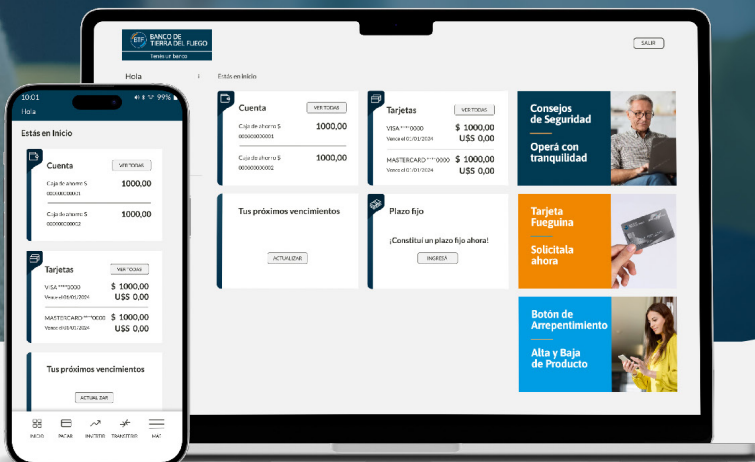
BTF BANCO DE TIERRA DEL FUEGO
Tenés un banco

SALIR

Hola

Estás en Inicio

Cuenta
VER TODAS
Caja de ahorro $
000000000001
1000,00
Caja de ahorro $
000000000002
1000,00

Tarjetas
VER TODAS
VISA ****0000
Vence el 07/01/2024
$ 1000,00
U$S 0,00
MASTERCARD ****0000
Vence el 07/01/2024
$ 1000,00
U$S 0,00

Consejos de Seguridad
Operá con tranquilidad

Tus próximos vencimientos
ACTUALIZAR

Plazo fijo
¡Constituí un plazo fijo ahora!
INGRESA

Tarjeta Fueguina
Solicitala ahora

Botón de Arrepentimiento
Alta y Baja de Producto

10:01
99%
Hola
Estás en Inicio

Cuenta
VER TODAS
Caja de ahorro $
000000000001
1000,00
Caja de ahorro $
000000000002
1000,00

Tarjetas
VER TODAS
VISA ****0000
Vence el 08/01/2024
$ 1000,00
U$S 0,00
MASTERCARD ****0000
Vence el 08/01/2024
$ 1000,00
U$S 0,00

Tus próximos vencimientos
ACTUALIZAR

INICIO
PAGAR
INVERTIR
TRANSFERIR
MAS